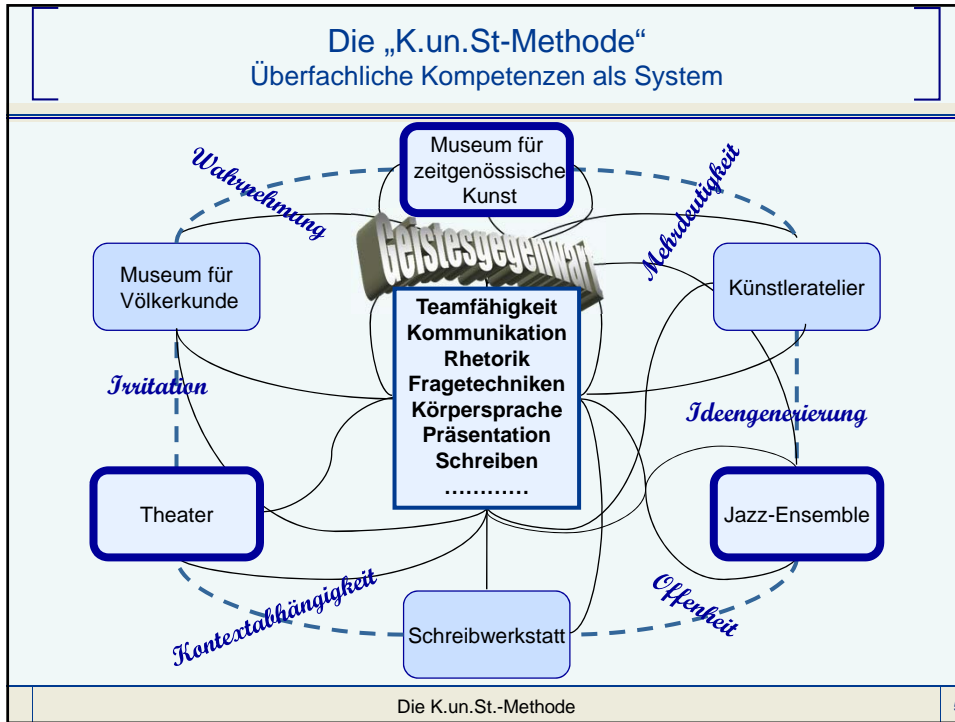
Die „K.un.St-Methode"
Überfachliche Kompetenzen als System

Museum für zeitgenössische Kunst

Wahrnehmung

Mehrdeutigkeit

Geistesgegenwart

Museum für Völkerkunde

Künstleratelier

Teamfähigkeit
Kommunikation
Rhetorik
Fragetechniken
Körpersprache
Präsentation
Schreiben
…………

Irritation

Ideengenerierung

Theater

Jazz-Ensemble

Kontextabhängigkeit

Offenheit

Schreibwerkstatt

Die K.un.St.-Methode